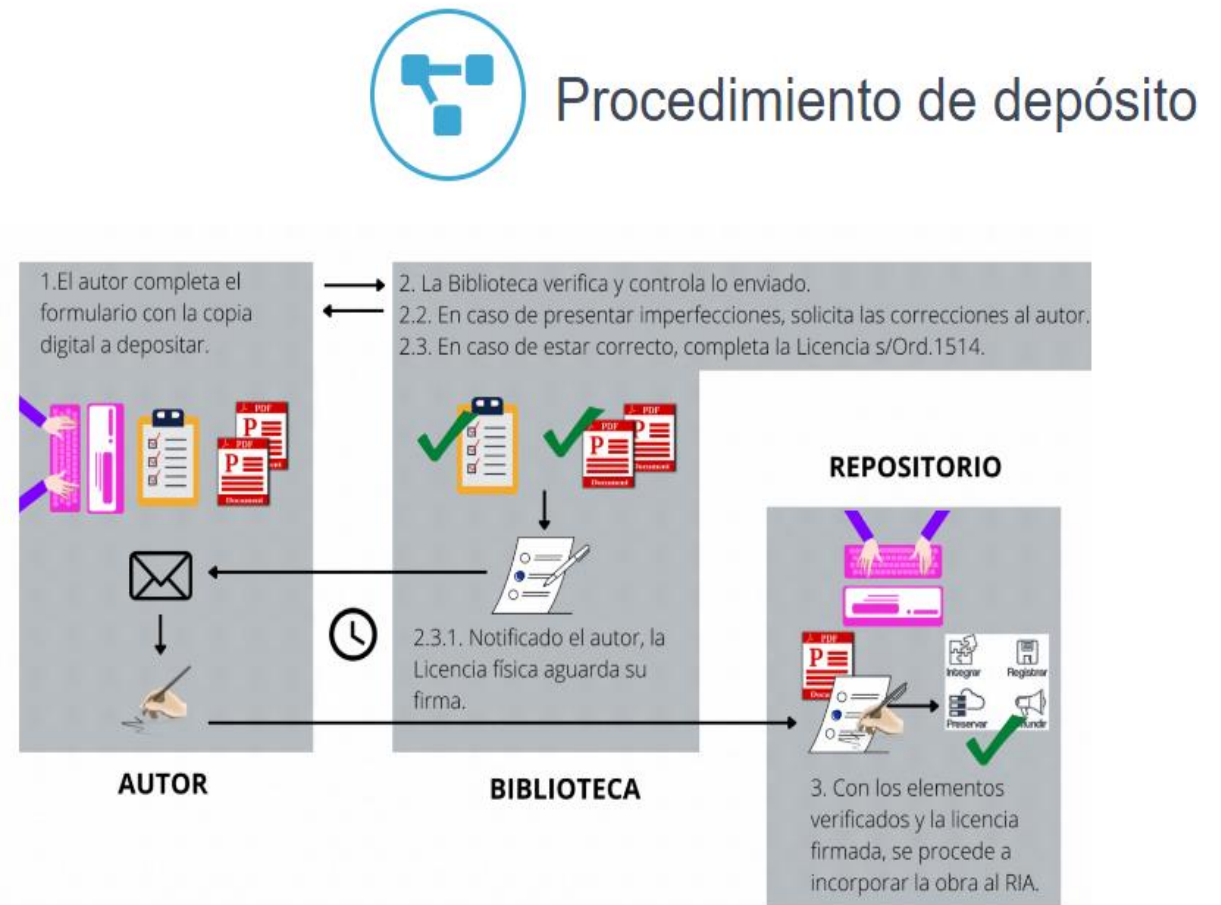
Procedimiento de depósito

1.El autor completa el formulario con la copia digital a depositar.

2. La Biblioteca verifica y controla lo enviado.
2.2. En caso de presentar imperfecciones, solicita las correcciones al autor.
2.3. En caso de estar correcto, completa la Licencia s/Ord.1514.

PDF
Document
PDF
Document

PDF
Document

REPOSITORIO

2.3.1. Notificado el autor, la Licencia física aguarda su firma.

PDF
Docu
Integrar
Registrar
Preservar
Difundir

AUTOR

BIBLIOTECA

3. Con los elementos verificados y la licencia firmada, se procede a incorporar la obra al RIA.